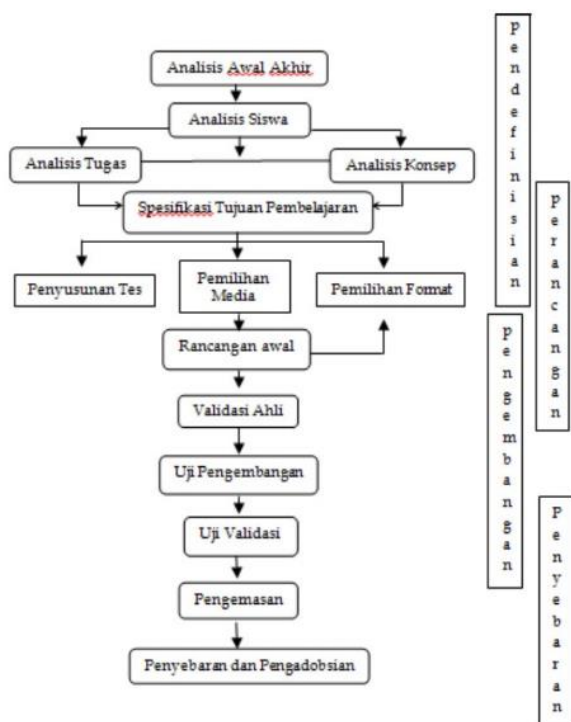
Analisis Awal Akhir

Analisis Siswa

Analisis Tugas

Analisis Konsep

Spesifikasi Tujuan Pembelajaran

Penyusunan Tes

Pemilihan Media

Pemilihan Format

Rancangan awal

Validasi Ahli

Uji Pengembangan

Uji Validasi

Pengemasan

Penyebaran dan Pengadobsian

Pendefinisian

perancangan

pengembangan

Penyebaran